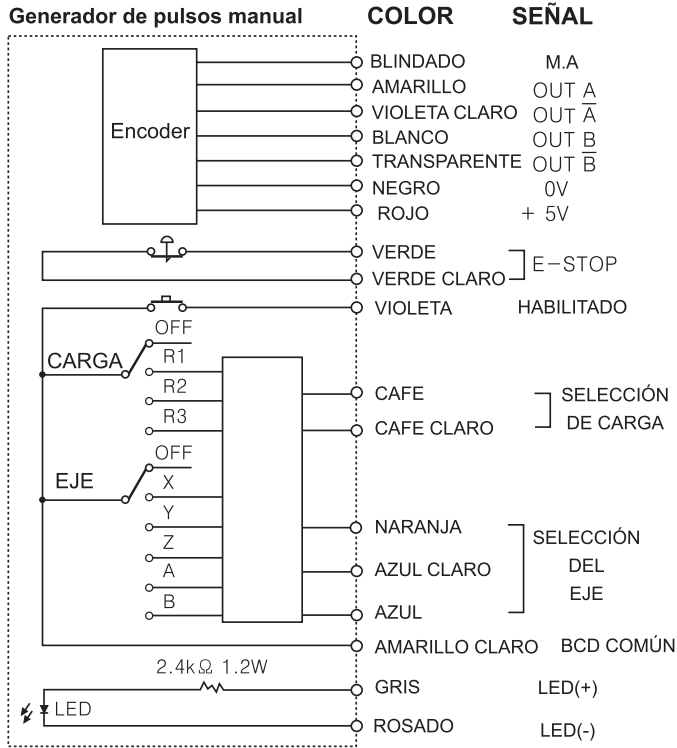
Generador de pulsos manual COLOR SEÑAL

Encoder

| COLOR | SEÑAL |
|---|---|
| BLINDADO | M.A |
| AMARILLO | OUT A |
| VIOLETA CLARO | OUT $\overline{A}$ |
| BLANCO | OUT B |
| TRANSPARENTE | OUT $\overline{B}$ |
| NEGRO | 0V |
| ROJO | + 5V |
| VERDE | E−STOP |
| VERDE CLARO | E−STOP |
| VIOLETA | HABILITADO |
| CAFE | SELECCIÓN DE CARGA |
| CAFE CLARO | SELECCIÓN DE CARGA |
| NARANJA | SELECCIÓN DEL EJE |
| AZUL CLARO | SELECCIÓN DEL EJE |
| AZUL | SELECCIÓN DEL EJE |
| AMARILLO CLARO | BCD COMÚN |
| GRIS | LED(+) |
| ROSADO | LED(-) |

CARGA
OFF
R1
R2
R3

EJE
OFF
X
Y
Z
A
B

2.4kΩ 1.2W

LED